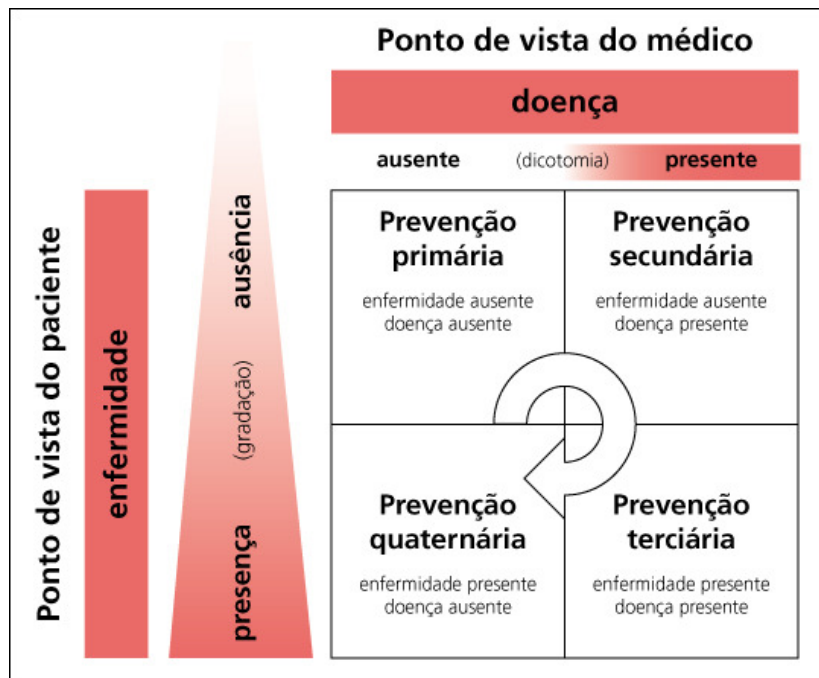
Ponto de vista do médico

doença

ausente (dicotomia) presente

Ponto de vista do paciente

enfermidade

ausência

(gradação)

presença

| Prevenção primária<br>enfermidade ausente<br>doença ausente | Prevenção secundária<br>enfermidade ausente<br>doença presente |
|---|---|
| Prevenção quaternária<br>enfermidade presente<br>doença ausente | Prevenção terciária<br>enfermidade presente<br>doença presente |